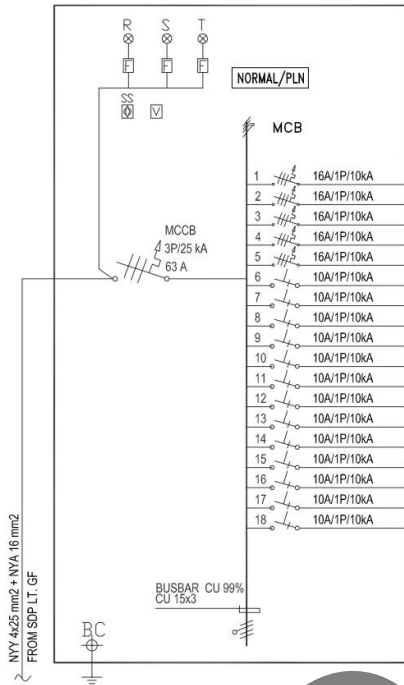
R S T

F F F

NORMAL/PLN

SS V

MCB

MCCB
4 3P/25 kA
63 A

1 16A/1P/10kA
2 16A/1P/10kA
3 16A/1P/10kA
4 16A/1P/10kA
5 16A/1P/10kA
6 10A/1P/10kA
7 10A/1P/10kA
8 10A/1P/10kA
9 10A/1P/10kA
10 10A/1P/10kA
11 10A/1P/10kA
12 10A/1P/10kA
13 10A/1P/10kA
14 10A/1P/10kA
15 10A/1P/10kA
16 10A/1P/10kA
17 10A/1P/10kA
18 10A/1P/10kA

BUSBAR CU 99%
CU 15x3

NYY 4x25 mm2 + NYA 16 mm2
FROM SDP LT. GF

BC